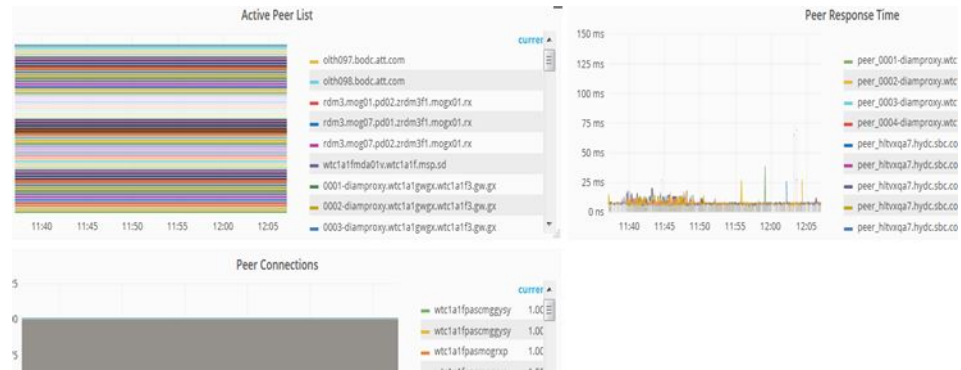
Active Peer List

currer

olth097.bodc.att.com
olth098.bodc.att.com
rdm3.mog01.pd02.zrdm3f1.mogx01.rx
rdm3.mog07.pd01.zrdm3f1.mogx01.rx
rdm3.mog07.pd02.zrdm3f1.mogx01.rx
wtc1a1fmda01v.wtc1a1f.msp.sd
0001-diamproxy.wtc1a1gwgx.wtc1a1f3.gw.gx
0002-diamproxy.wtc1a1gwgx.wtc1a1f3.gw.gx
0003-diamproxy.wtc1a1gwgx.wtc1a1f3.gw.gx

11:40 11:45 11:50 11:55 12:00 12:05

Peer Response Time

150 ms
125 ms
100 ms
75 ms
50 ms
25 ms
0 ns

11:40 11:45 11:50 11:55 12:00 12:05

peer_0001-diamproxy.wtc
peer_0002-diamproxy.wtc
peer_0003-diamproxy.wtc
peer_0004-diamproxy.wtc
peer_hltvxqa7.hydc.sbc.co
peer_hltvxqa7.hydc.sbc.co
peer_hltvxqa7.hydc.sbc.co
peer_hltvxqa7.hydc.sbc.co
peer_hltvxqa7.hydc.sbc.co

Peer Connections

currer

5
0
5

wtc1a1fpascmggysy 1.0C
wtc1a1fpascmggysy 1.0C
wtc1a1fpasmogrxp 1.0C